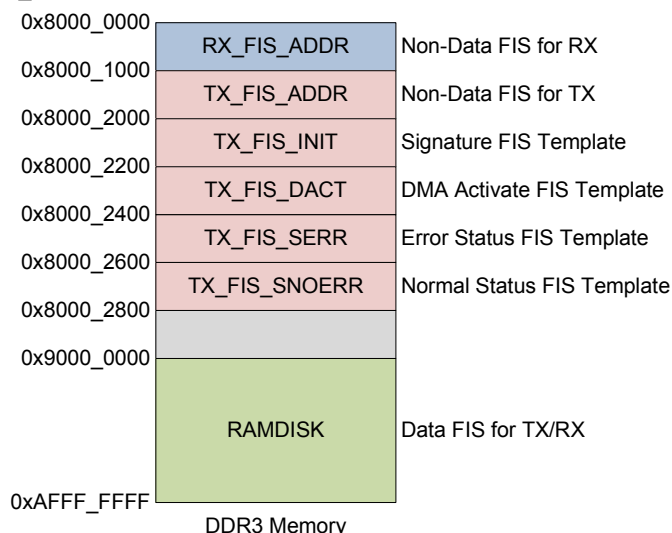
0x8000_0000
RX_FIS_ADDR
Non-Data FIS for RX
0x8000_1000
TX_FIS_ADDR
Non-Data FIS for TX
0x8000_2000
TX_FIS_INIT
Signature FIS Template
0x8000_2200
TX_FIS_DACT
DMA Activate FIS Template
0x8000_2400
TX_FIS_SERR
Error Status FIS Template
0x8000_2600
TX_FIS_SNOERR
Normal Status FIS Template
0x8000_2800
0x9000_0000
RAMDISK
Data FIS for TX/RX
0xAFFF_FFFF
DDR3 Memory